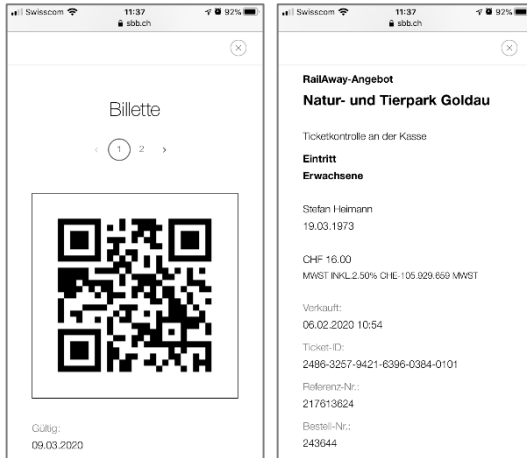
Swisscom 11:37 92%
sbb.ch

Billette

1 2

Gültig:
09.03.2020

Swisscom 11:37 92%
sbb.ch

RailAway-Angebot
Natur- und Tierpark Goldau

Ticketkontrolle an der Kasse

Eintritt
Erwachsene

Stefan Heimann
19.03.1973

CHF 16.00
MWST INKL.2.50% CHE-105.929.659 MWST

Verkauft:
06.02.2020 10:54

Ticket-ID:
2486-3257-9421-6396-0384-0101

Referenz-Nr.:
217613624

Bestell-Nr.:
243644